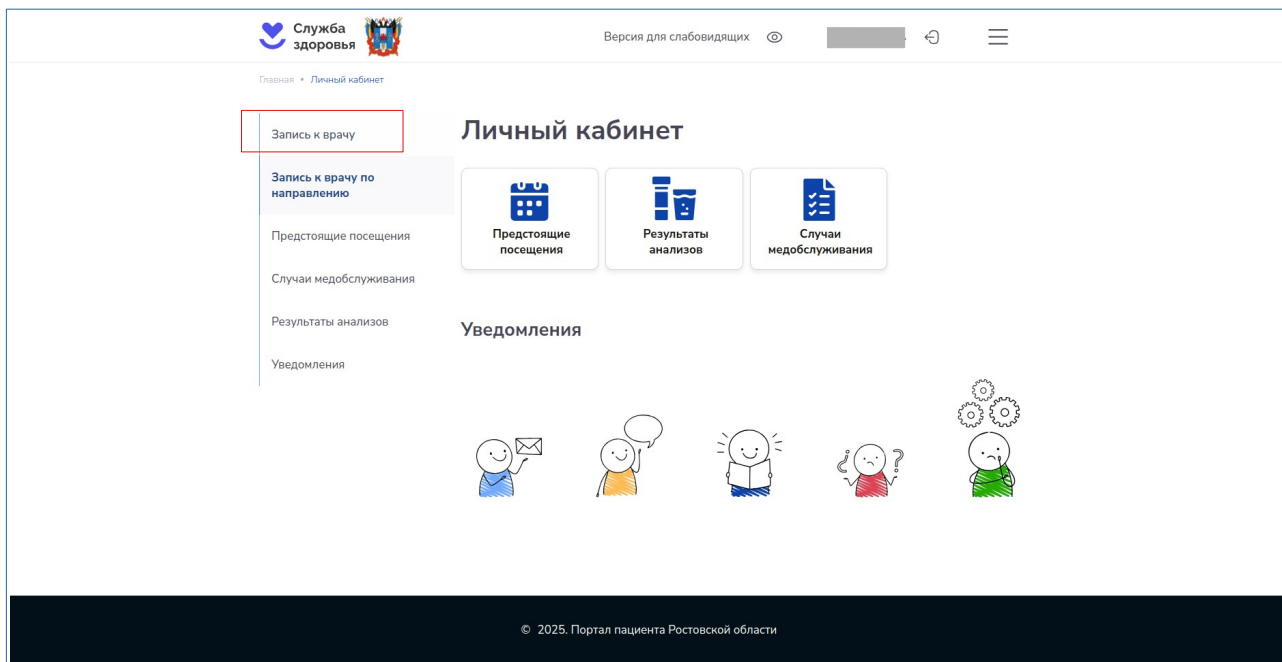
Служба здоровья

Версия для слабовидящих

Главная • Личный кабинет

Запись к врачу

Запись к врачу по направлению

Предстоящие посещения

Случаи медобслуживания

Результаты анализов

Уведомления

Личный кабинет

Предстоящие посещения

Результаты анализов

Случаи медобслуживания

Уведомления

© 2025. Портал пациента Ростовской области